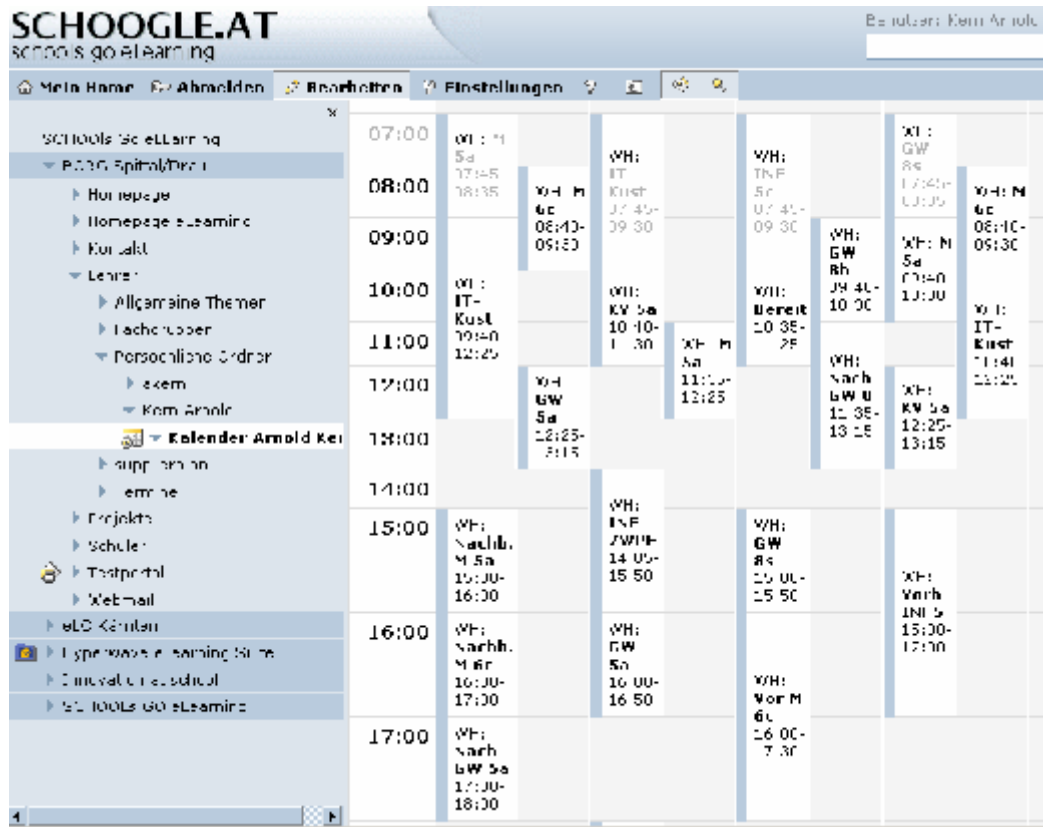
SCHOOGLE.AT
schools go eLearning

Benutzer: Kern Arnold

Mein Home | Abmelden | Bearbeiten | Einstellungen

SCHOOLS Go eLearning
BORG Spittal/Drau
Homepage
Homepage eLearning
Kontakt
Lehrer
Allgemeine Themen
Fachgruppen
Persönliche Ordner
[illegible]
Kern Arnold
Kalender Arnold Ke
Supplierplan
Termine
Projekte
Schüler
Testportal
Webmail
eLC Kärnten
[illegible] eLearning Suite
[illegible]
SCHOOLS GO eLearning

| | | | | | | | |
|---|---|---|---|---|---|---|---|
| 07:00 | VU: M 5a 07:45-08:35 | | VH: IT Kust 07:45-09:30 | | VH: INF 5c 07:45-09:30 | | VU: GW 8s 07:45-08:35 |
| 08:00 | | VH: M 6c 08:40-09:30 | | | | | VH: M 6c 08:40-09:30 |
| 09:00 | | | | | | VH: GW 8b 09:40-10:30 | VH: M 5a 09:40-10:30 |
| 10:00 | VU: IT-Kust 09:40-12:25 | | VU: KV 5a 10:40-11:30 | | VU: Bereit 10:35-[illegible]25 | | VU: IT-Kust 11:40-13:25 |
| 11:00 | | | | VH: M 5a 11:35-12:25 | | | |
| 12:00 | | VH: GW 5a 12:25-13:15 | | | | VH: Nach GW 8 12:35-13:15 | VH: KV 5a 12:25-13:15 |
| 13:00 | | | | | | | |
| 14:00 | | | VH: INF ZWPF 14:05-15:50 | | | | |
| 15:00 | VH: Nachb. M 5a 15:00-16:00 | | | | VH: GW 8s 15:00-15:50 | | VH: Vorb INF 5 15:00-17:00 |
| 16:00 | VH: Nachb. M 6c 16:00-17:00 | | VH: GW 5a 16:00-16:50 | | VH: Vor M 6c 16:00-17:30 | | |
| 17:00 | VH: Nach GW 5a 17:00-18:00 | | | | | | |